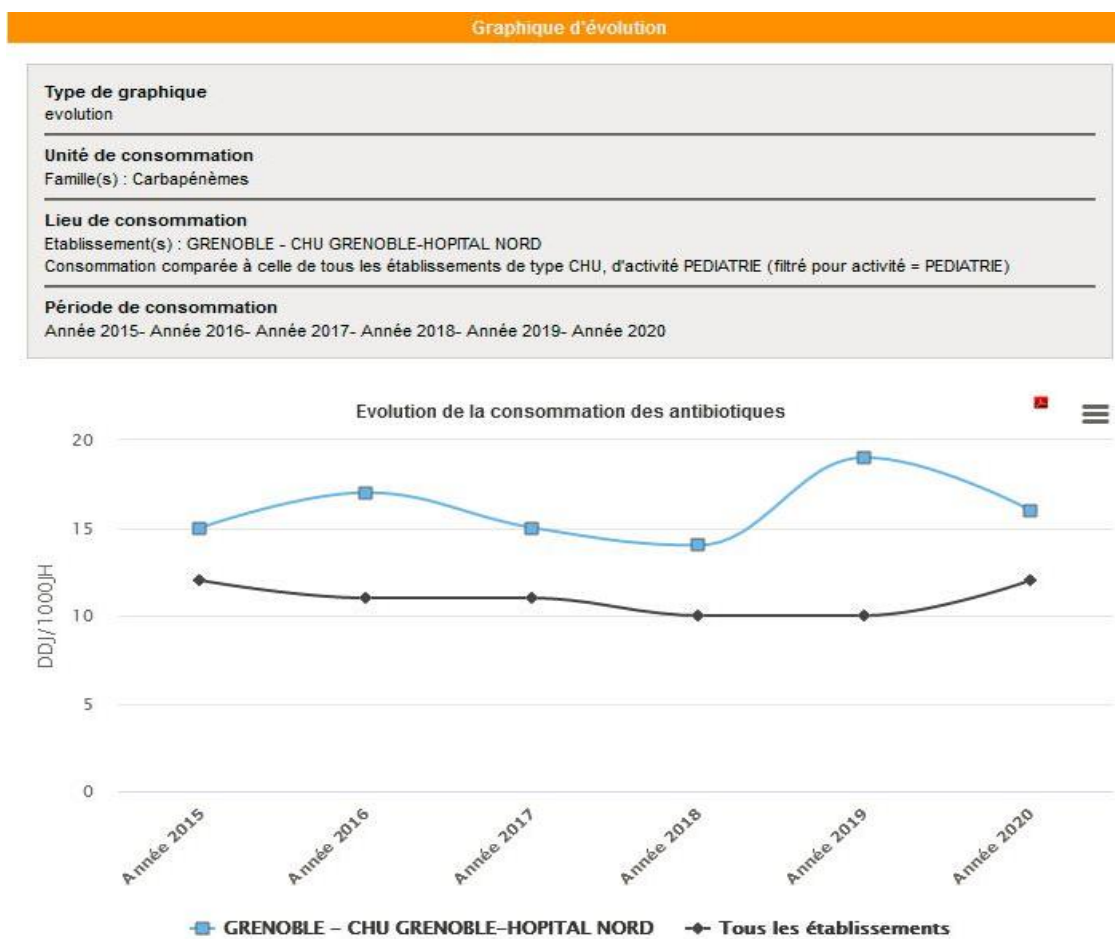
Graphique d'évolution

Type de graphique
evolution

Unité de consommation
Famille(s) : Carbapénèmes

Lieu de consommation
Etablissement(s) : GRENOBLE - CHU GRENOBLE-HOPITAL NORD
Consommation comparée à celle de tous les établissements de type CHU, d'activité PEDIATRIE (filtré pour activité = PEDIATRIE)

Période de consommation
Année 2015- Année 2016- Année 2017- Année 2018- Année 2019- Année 2020

Evolution de la consommation des antibiotiques

DDJ/1000JH

20
15
10
5
0

Année 2015
Année 2016
Année 2017
Année 2018
Année 2019
Année 2020

GRENOBLE - CHU GRENOBLE-HOPITAL NORD
Tous les établissements